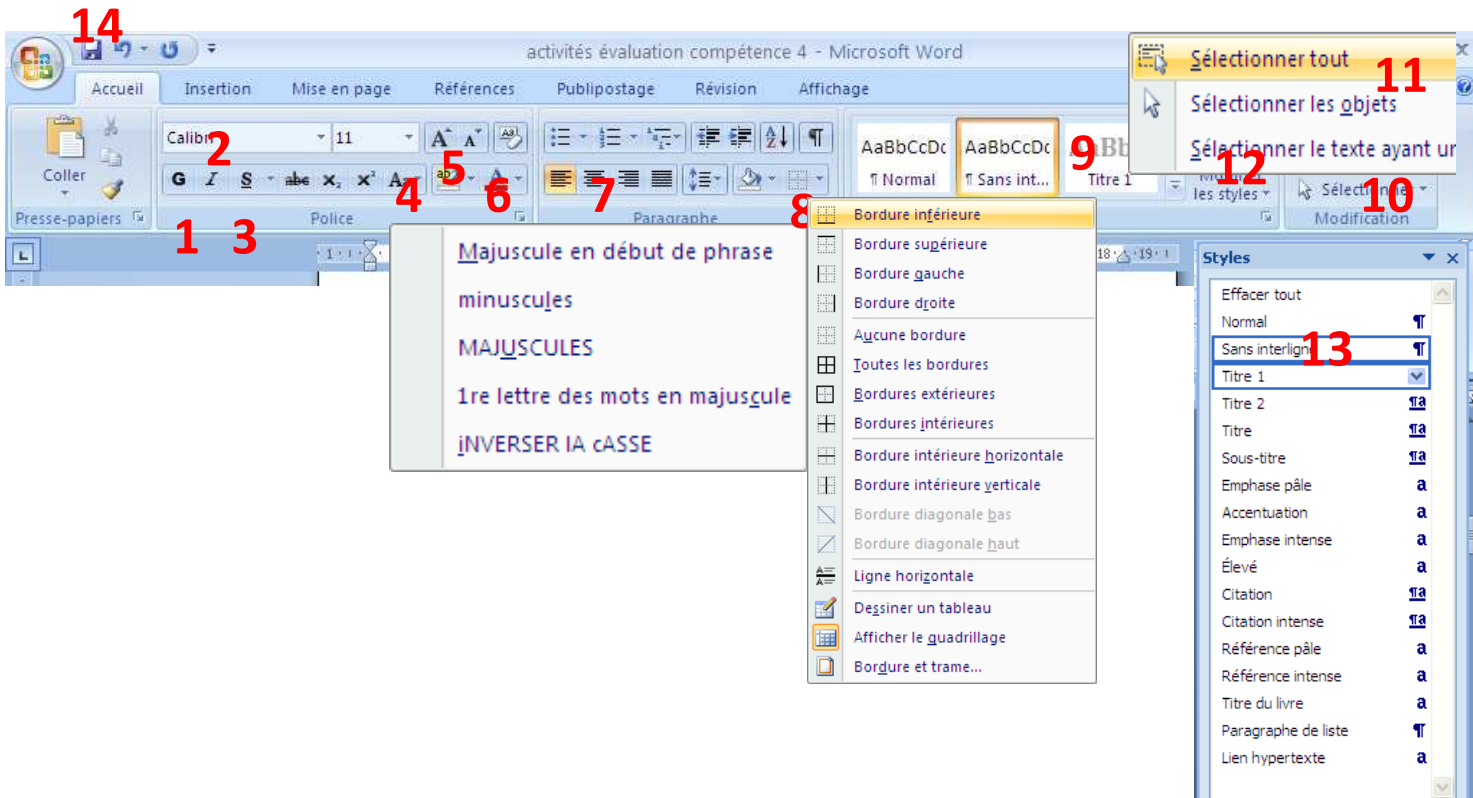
14
activités évaluation compétence 4 - Microsoft Word

Accueil Insertion Mise en page Références Publipostage Révision Affichage

Coller
Presse-papiers

Calibri 11
2
G I S abe $x_2$ $x^2$ Aa
5
4 6
Police
1 3

7
Paragraphe

AaBbCcDc AaBbCcDc AaBb
¶ Normal ¶ Sans int... Titre 1
9

Sélectionner tout
11
Sélectionner les objets
Sélectionner le texte ayant un
12
les styles
Sélectionner
10
Modification

Majuscule en début de phrase
minuscules
MAJUSCULES
1re lettre des mots en majuscule
iNVERSER lA cASSE

8
Bordure inférieure
Bordure supérieure
Bordure gauche
Bordure droite
Aucune bordure
Toutes les bordures
Bordures extérieures
Bordures intérieures
Bordure intérieure horizontale
Bordure intérieure verticale
Bordure diagonale bas
Bordure diagonale haut
Ligne horizontale
Dessiner un tableau
Afficher le quadrillage
Bordure et trame...

Styles
Effacer tout
Normal ¶
Sans interligne ¶
13
Titre 1
Titre 2
Titre
Sous-titre
Emphase pâle a
Accentuation a
Emphase intense a
Élevé a
Citation
Citation intense
Référence pâle a
Référence intense a
Titre du livre a
Paragraphe de liste ¶
Lien hypertexte a